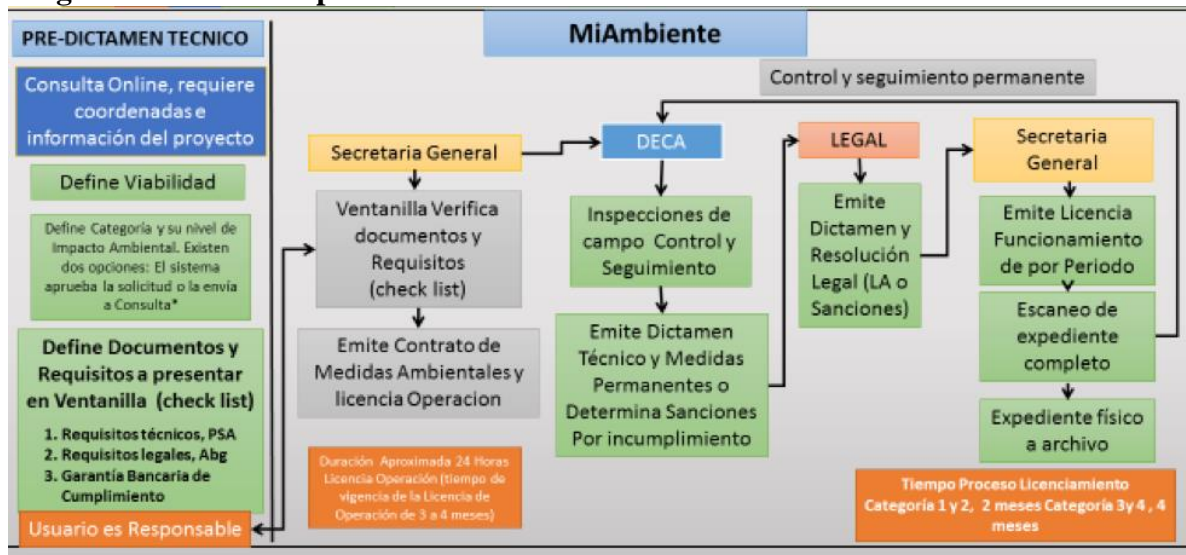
PRE-DICTAMEN TECNICO

Consulta Online, requiere coordenadas e información del proyecto

Define Viabilidad

Define Categoría y su nivel de Impacto Ambiental. Existen dos opciones: El sistema aprueba la solicitud o la envía a Consulta*

Define Documentos y Requisitos a presentar en Ventanilla (check list)

1. Requisitos técnicos, PSA
2. Requisitos legales, Abg
3. Garantía Bancaria de Cumplimiento

Usuario es Responsable

MiAmbiente

Control y seguimiento permanente

Secretaria General

Ventanilla Verifica documentos y Requisitos (check list)

Emite Contrato de Medidas Ambientales y licencia Operacion

Duración Aproximada 24 Horas Licencia Operación (tiempo de vigencia de la Licencia de Operación de 3 a 4 meses)

DECA

Inspecciones de campo Control y Seguimiento

Emite Dictamen Técnico y Medidas Permanentes o Determina Sanciones Por incumplimiento

LEGAL

Emite Dictamen y Resolución Legal (LA o Sanciones)

Secretaria General

Emite Licencia Funcionamiento de por Periodo

Escaneo de expediente completo

Expediente físico a archivo

Tiempo Proceso Licenciamiento Categoría 1 y 2, 2 meses Categoría 3y 4 , 4 meses